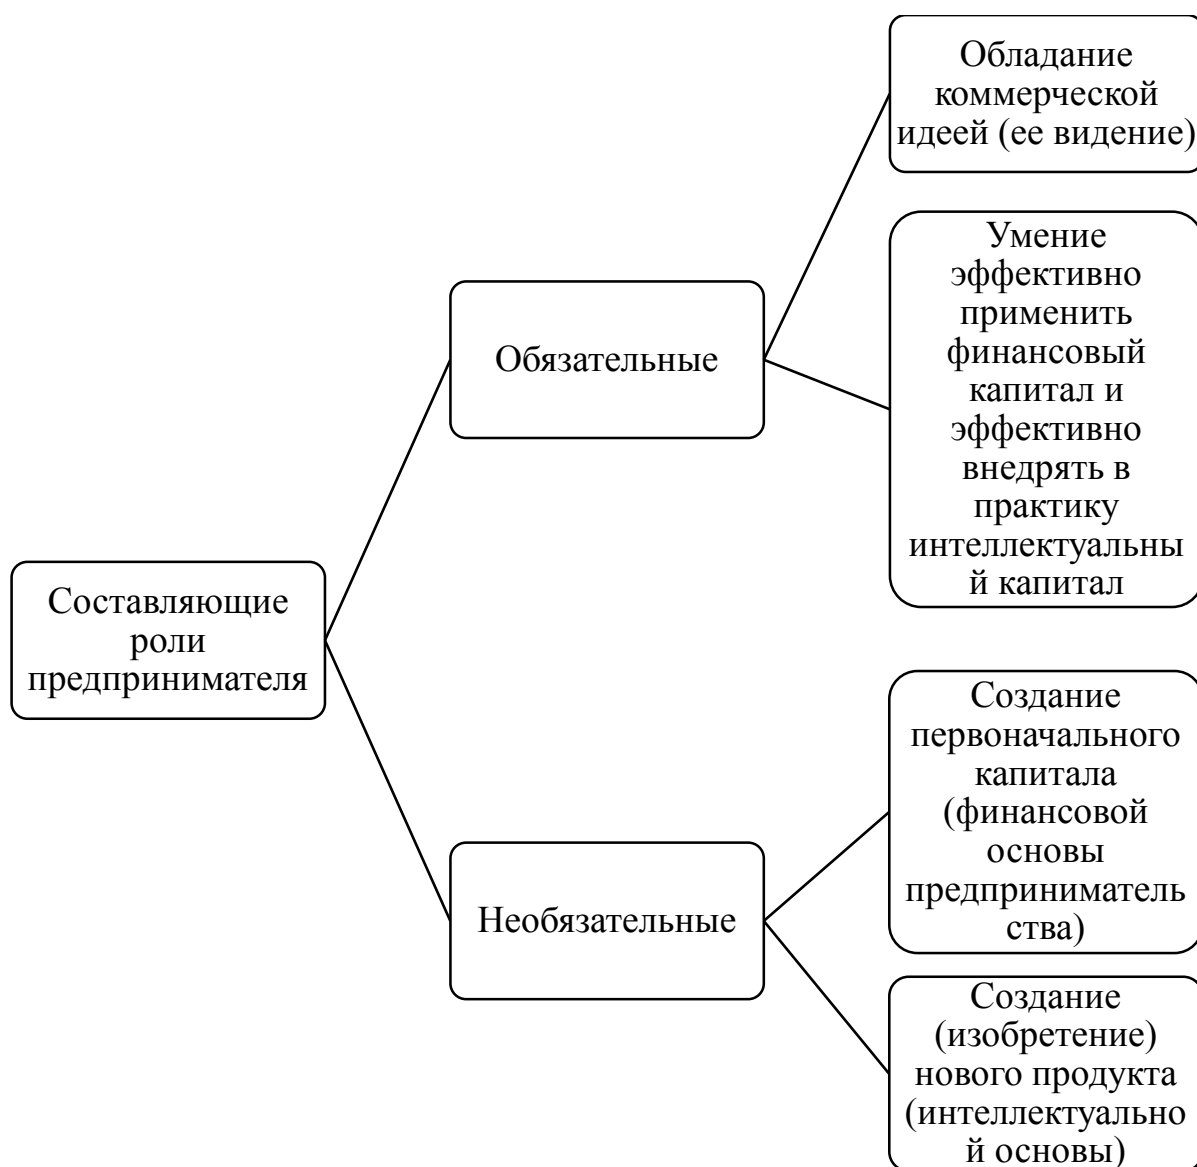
Составляющие роли предпринимателя

Обязательные

Обладание коммерческой идеей (ее видение)

Умение эффективно применить финансовый капитал и эффективно внедрять в практику интеллектуальный капитал

Необязательные

Создание первоначального капитала (финансовой основы предпринимательства)

Создание (изобретение) нового продукта (интеллектуальной основы)